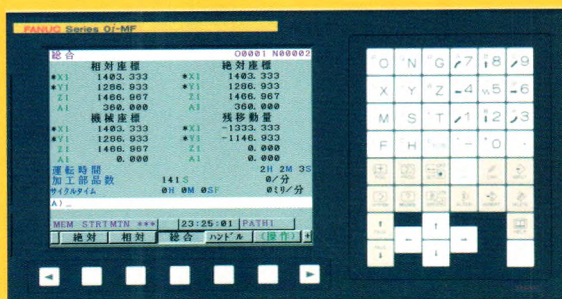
FANUC Series 0i-MF

総合 O0001 N00002

相対座標 絶対座標
*X1 1403.333 *X1 1403.333
*Y1 1286.933 *Y1 1286.933
Z1 1486.967 Z1 1486.967
A1 360.000 A1 360.000

機械座標 残移動量
*X1 1403.333 *X1 -1333.333
*Y1 1286.933 *Y1 -1146.933
Z1 1486.967 Z1 0.000
A1 0.000 A1 0.000

運転時間 2H 2M 3S
加工部品数 141S 0/分
サイクルタイム 0H 0M 0S 0ミリ/分

A)_

MEM STRT MTN *** 23:25:01 PATH1

絶対 相対 総合 ハンドル (操作)

O N G 7 8 9
X Y Z 4 5 6
M S T 1 2 3
F H - 0 .